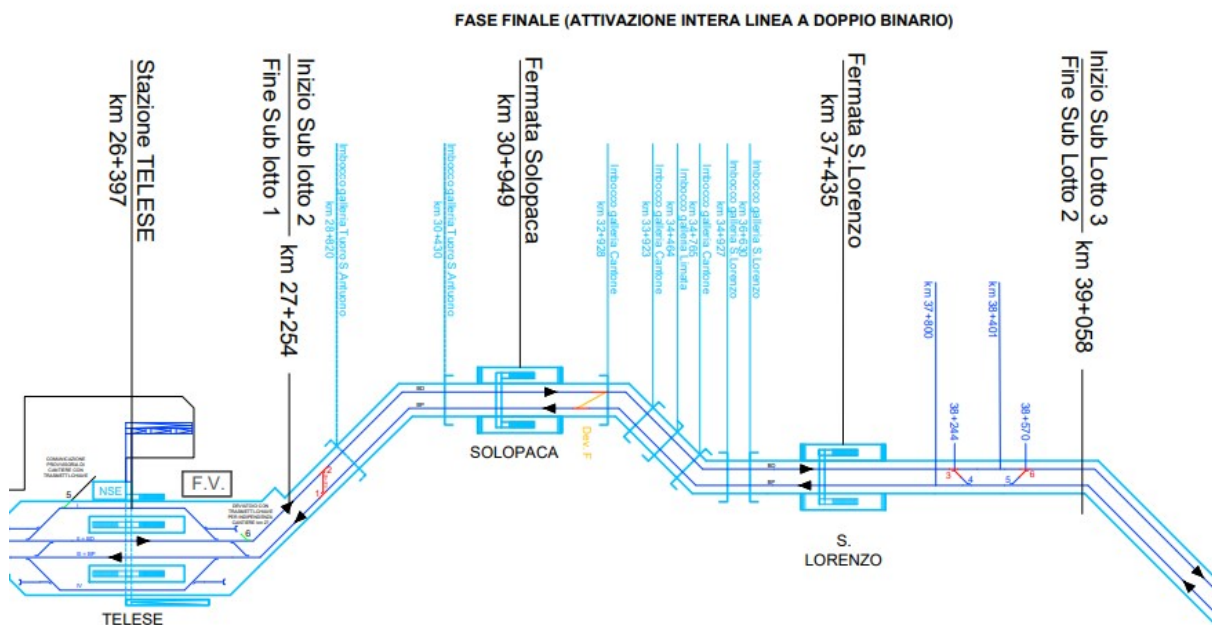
FASE FINALE (ATTIVAZIONE INTERA LINEA A DOPPIO BINARIO)

Stazione TELESE
km 26+397

Inizio Sub lotto 2
Fine Sub lotto 1
km 27+254

Imbocco galleria Tuoro S.Antuono
km 28+620

Imbocco galleria Tuoro S.Antuono
km 30+430

Fermata Solopaca
km 30+949

Imbocco galleria Cantone
km 32+928

Imbocco galleria Cantone
km 33+923

Imbocco galleria Limata
km 34+464

Imbocco galleria Cantone
km 34+765

Imbocco galleria S.Lorenzo
km 34+927

Imbocco galleria S.Lorenzo
km 36+630

Fermata S.Lorenzo
km 37+435

km 37+800

km 38+401

Inizio Sub Lotto 3
Fine Sub Lotto 2
km 39+058

38+244

38+570

COMUNICAZIONE PROVVISORIA DI CANTIERE CON TRASMETTI-LONGHE

NSE

F.V.

DEVIATOIO CON TRASMETTI-LONGHE PER INDIPENDENZA CANTIERE

SOLOPACA

Dev. F

S.
LORENZO

TELESE

BD
BP
1
2
3
4
5
6